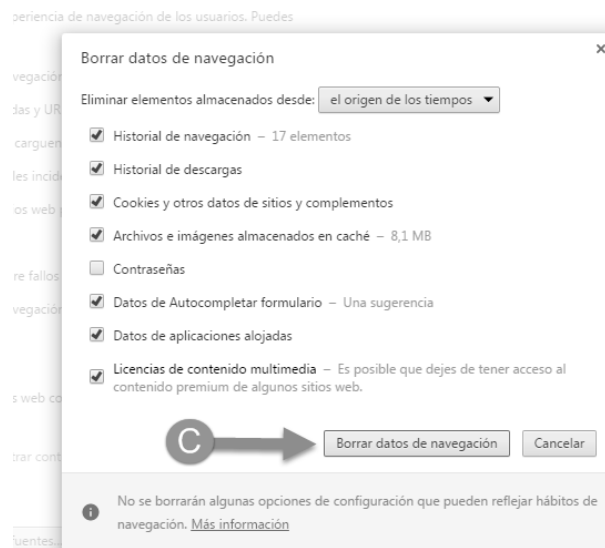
periencia de navegación de los usuarios. Puedes

navegació
das y UR
carguen
les incid
os web
re fallos
vegación
s web co
trar cont
fuentes...

Borrar datos de navegación

×

Eliminar elementos almacenados desde: el origen de los tiempos ▼

Historial de navegación – 17 elementos

Historial de descargas

Cookies y otros datos de sitios y complementos

Archivos e imágenes almacenados en caché – 8,1 MB

Contraseñas

Datos de Autocompletar formulario – Una sugerencia

Datos de aplicaciones alojadas

Licencias de contenido multimedia – Es posible que dejes de tener acceso al contenido premium de algunos sitios web.

C

Borrar datos de navegación

Cancelar

No se borrarán algunas opciones de configuración que pueden reflejar hábitos de navegación. Más información